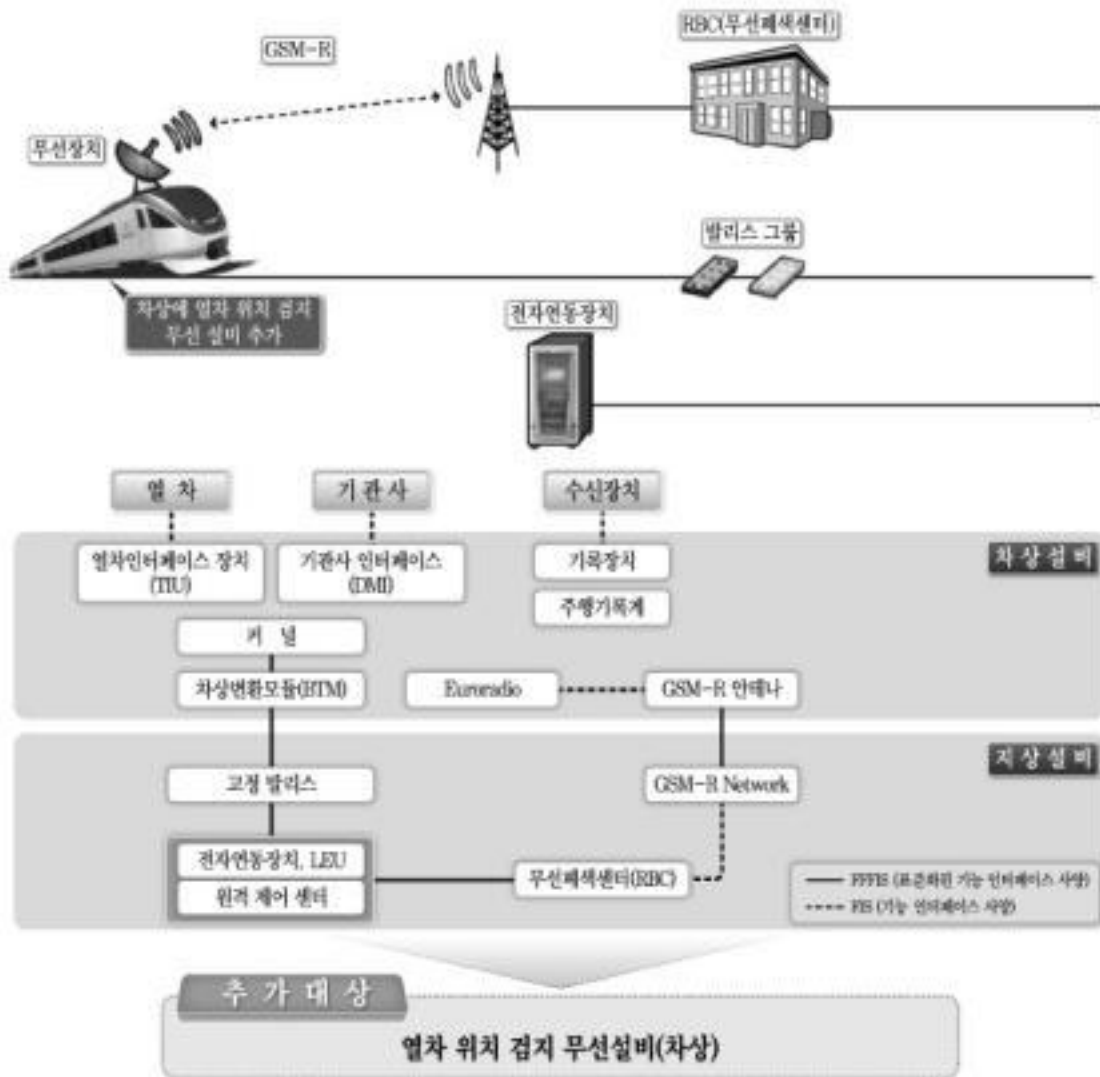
GSM-R

RBC(무선폐색센터)

무선장치

발리스 그룹

차상에 열차 위치 검지 무선 설비 추가

전자연동장치

열 차

기 관 사

수신장치

차 상 설 비

열차인터페이스 장치 (TIU)

기관사 인터페이스 (DMI)

기록장치

주행기록계

커 널

차상변환모듈(BTM)

Euroradio

GSM-R 안테나

지 상 설 비

고정 발리스

GSM-R Network

전자연동장치, LEU

원격 제어 센터

무선폐색센터(RBC)

FFFIS (표준화된 기능 인터페이스 사양)

FIS (기능 인터페이스 사양)

추 가 대 상

열차 위치 검지 무선설비(차상)